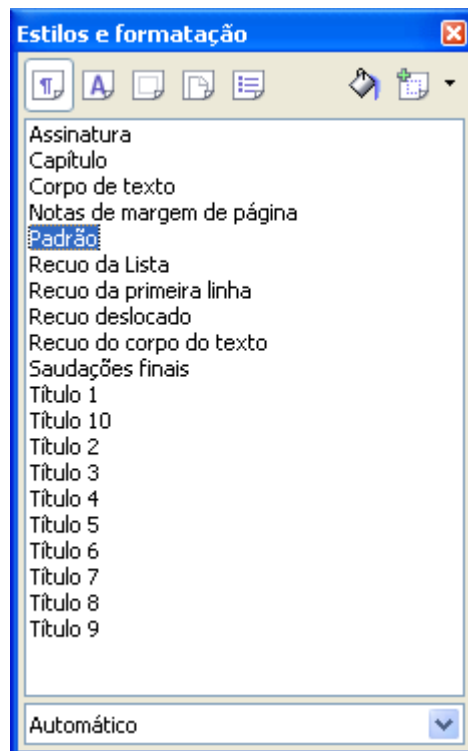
Estilos e formatação

Assinatura
Capítulo
Corpo de texto
Notas de margem de página
Padrão
Recuo da Lista
Recuo da primeira linha
Recuo deslocado
Recuo do corpo do texto
Saudações finais
Título 1
Título 10
Título 2
Título 3
Título 4
Título 5
Título 6
Título 7
Título 8
Título 9

Automático